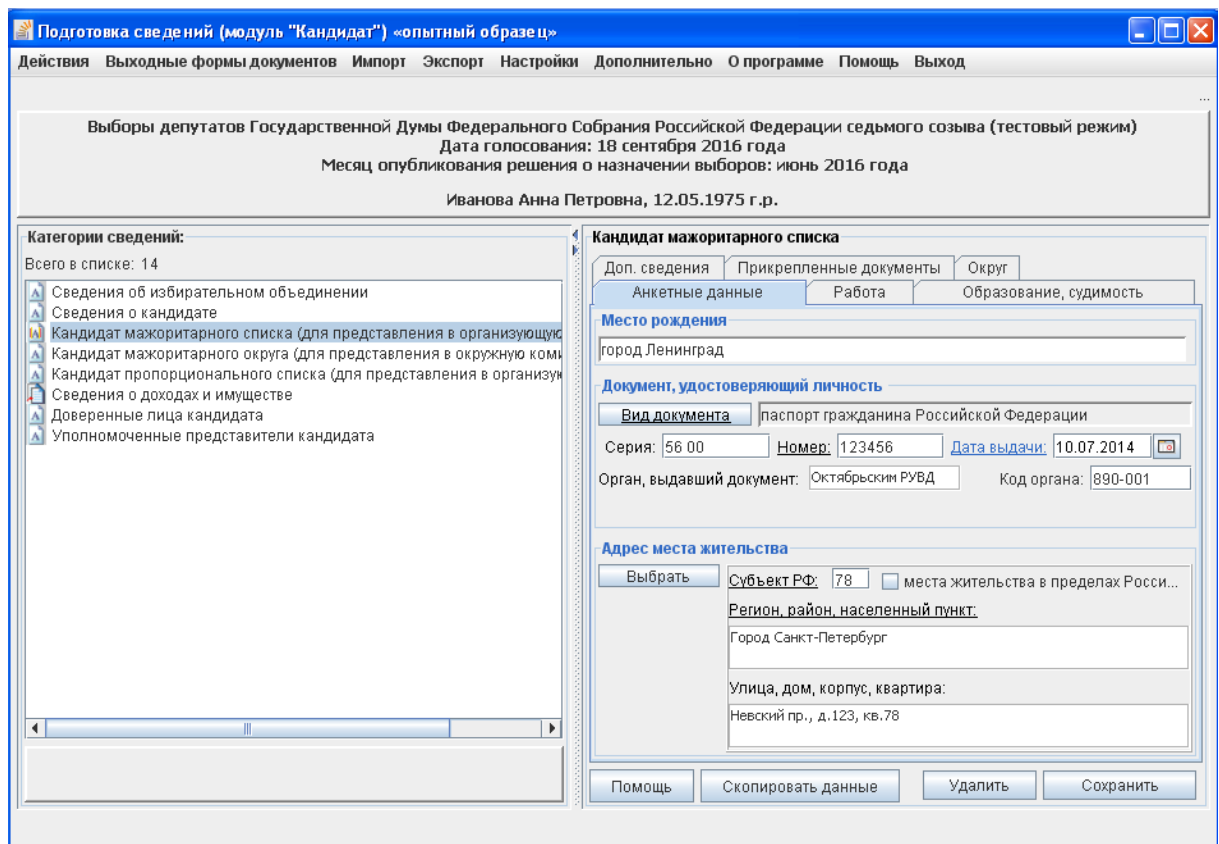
Подготовка сведений (модуль "Кандидат") «опытный образец»

Действия Выходные формы документов Импорт Экспорт Настройки Дополнительно О программе Помощь Выход

...

Выборы депутатов Государственной Думы Федерального Собрания Российской Федерации седьмого созыва (тестовый режим)
Дата голосования: 18 сентября 2016 года
Месяц опубликования решения о назначении выборов: июнь 2016 года

Иванова Анна Петровна, 12.05.1975 г.р.

Категории сведений:
Всего в списке: 14

Сведения об избирательном объединении
Сведения о кандидате
Кандидат мажоритарного списка (для представления в организующу
Кандидат мажоритарного округа (для представления в окружную ком
Кандидат пропорционального списка (для представления в организу
Сведения о доходах и имуществе
Доверенные лица кандидата
Уполномоченные представители кандидата

Кандидат мажоритарного списка

Доп. сведения | Прикрепленные документы | Округ
Анкетные данные | Работа | Образование, судимость

Место рождения
город Ленинград

Документ, удостоверяющий личность
Вид документа | паспорт гражданина Российской Федерации
Серия: 56 00 Номер: 123456 Дата выдачи: 10.07.2014
Орган, выдавший документ: Октябрьским РУВД Код органа: 890-001

Адрес места жительства
Выбрать Субъект РФ: 78 места жительства в пределах Росси...
Регион, район, населенный пункт:
Город Санкт-Петербург
Улица, дом, корпус, квартира:
Невский пр., д.123, кв.78

Помощь Скопировать данные Удалить Сохранить